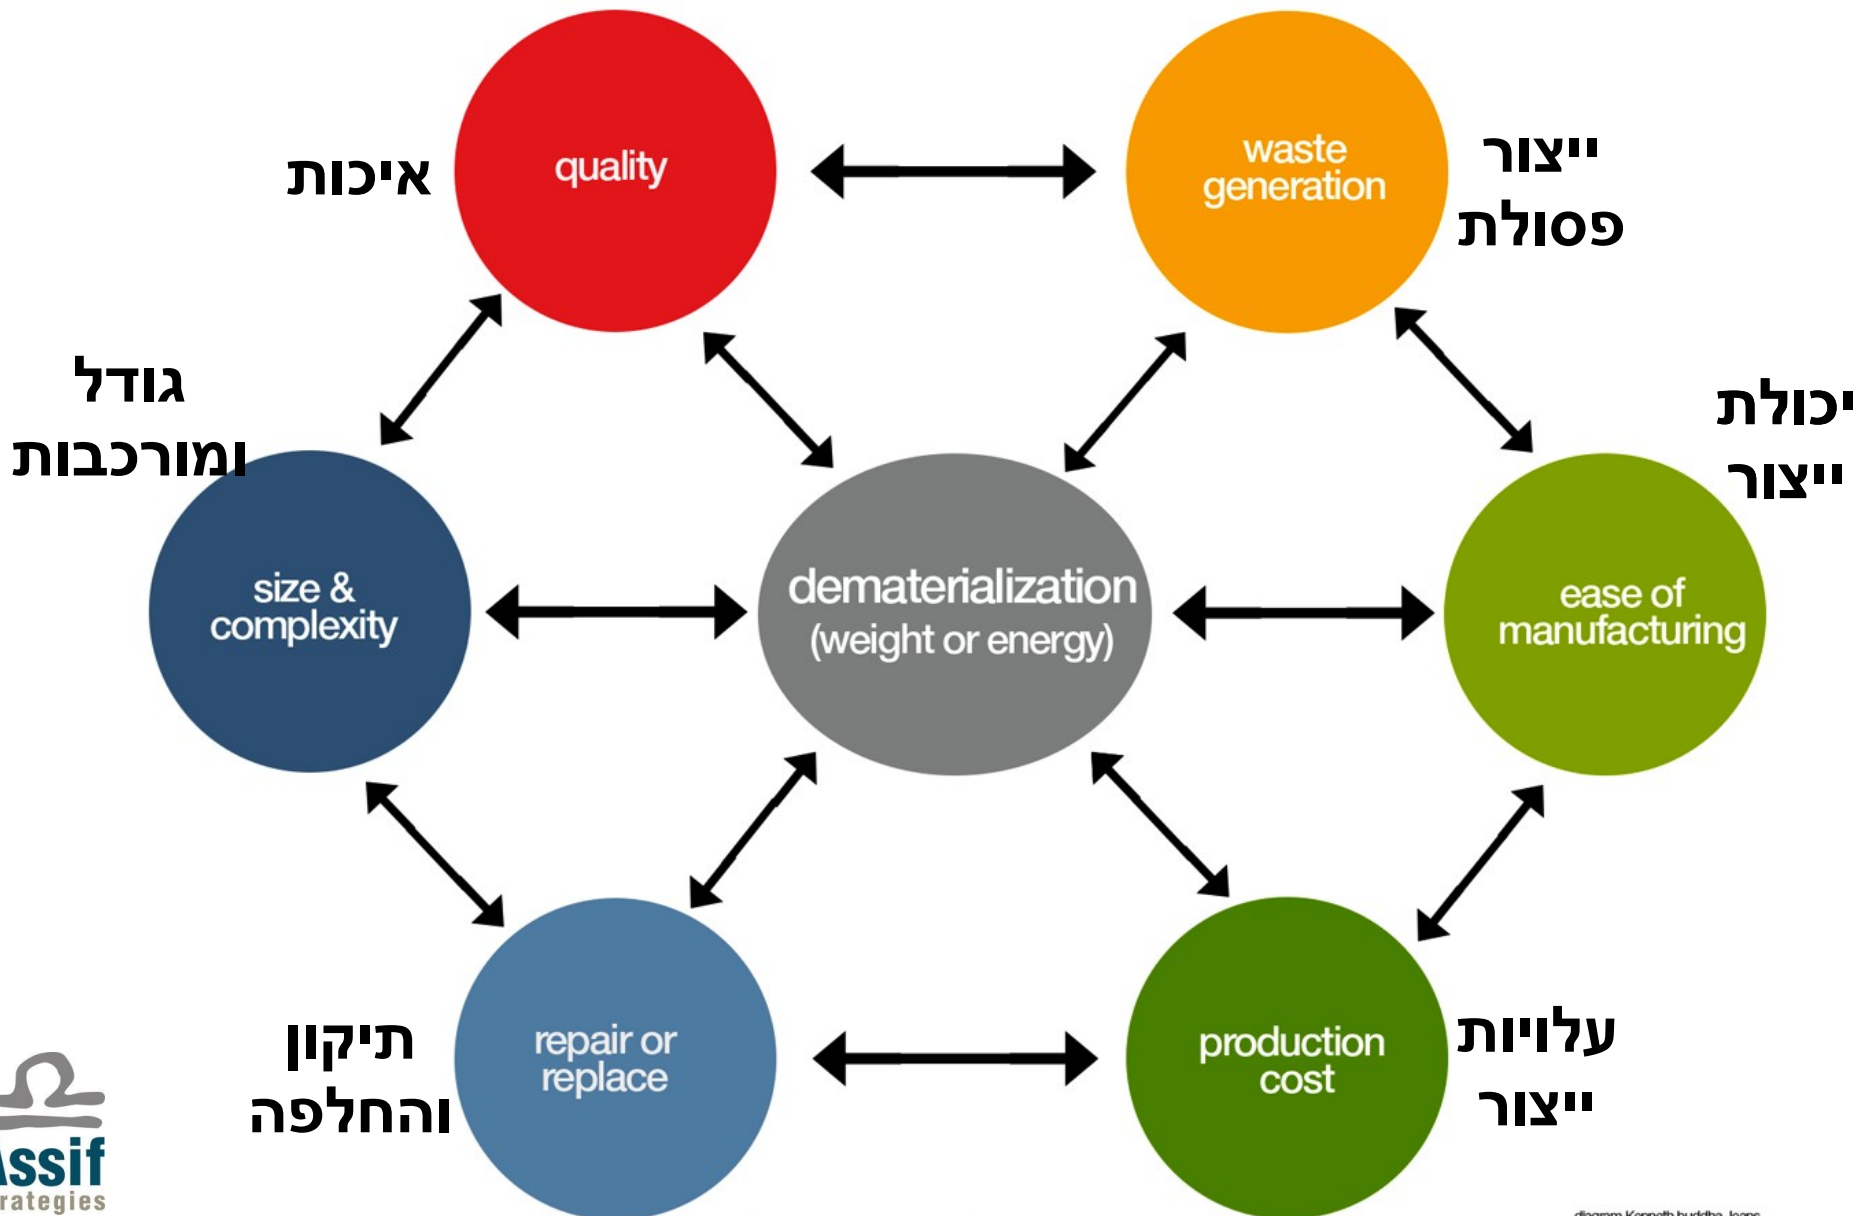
איכות

quality

waste generation

ייצור פסולת

גודל ומורכבות

יכולת ייצור

size & complexity

dematerialization (weight or energy)

ease of manufacturing

תיקון והחלפה

repair or replace

production cost

עלויות ייצור

Assif
rategies

diagram Kenneth buddha Jeans